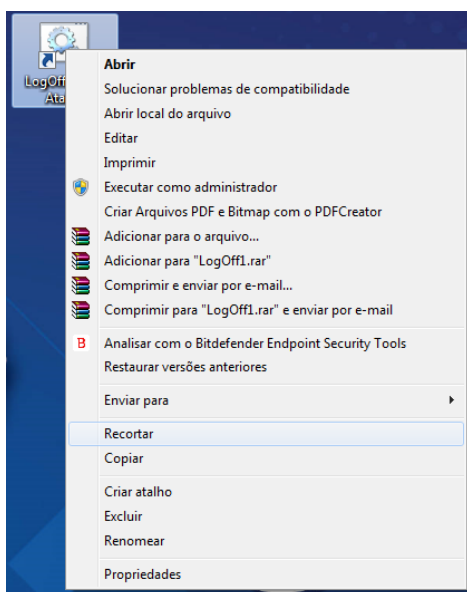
LogOff
Ata

Abrir
Solucionar problemas de compatibilidade
Abrir local do arquivo
Editar
Imprimir
Executar como administrador
Criar Arquivos PDF e Bitmap com o PDFCreator
Adicionar para o arquivo...
Adicionar para "LogOff1.rar"
Comprimir e enviar por e-mail...
Comprimir para "LogOff1.rar" e enviar por e-mail
B
Analisar com o Bitdefender Endpoint Security Tools
Restaurar versões anteriores
Enviar para
Recortar
Copiar
Criar atalho
Excluir
Renomear
Propriedades